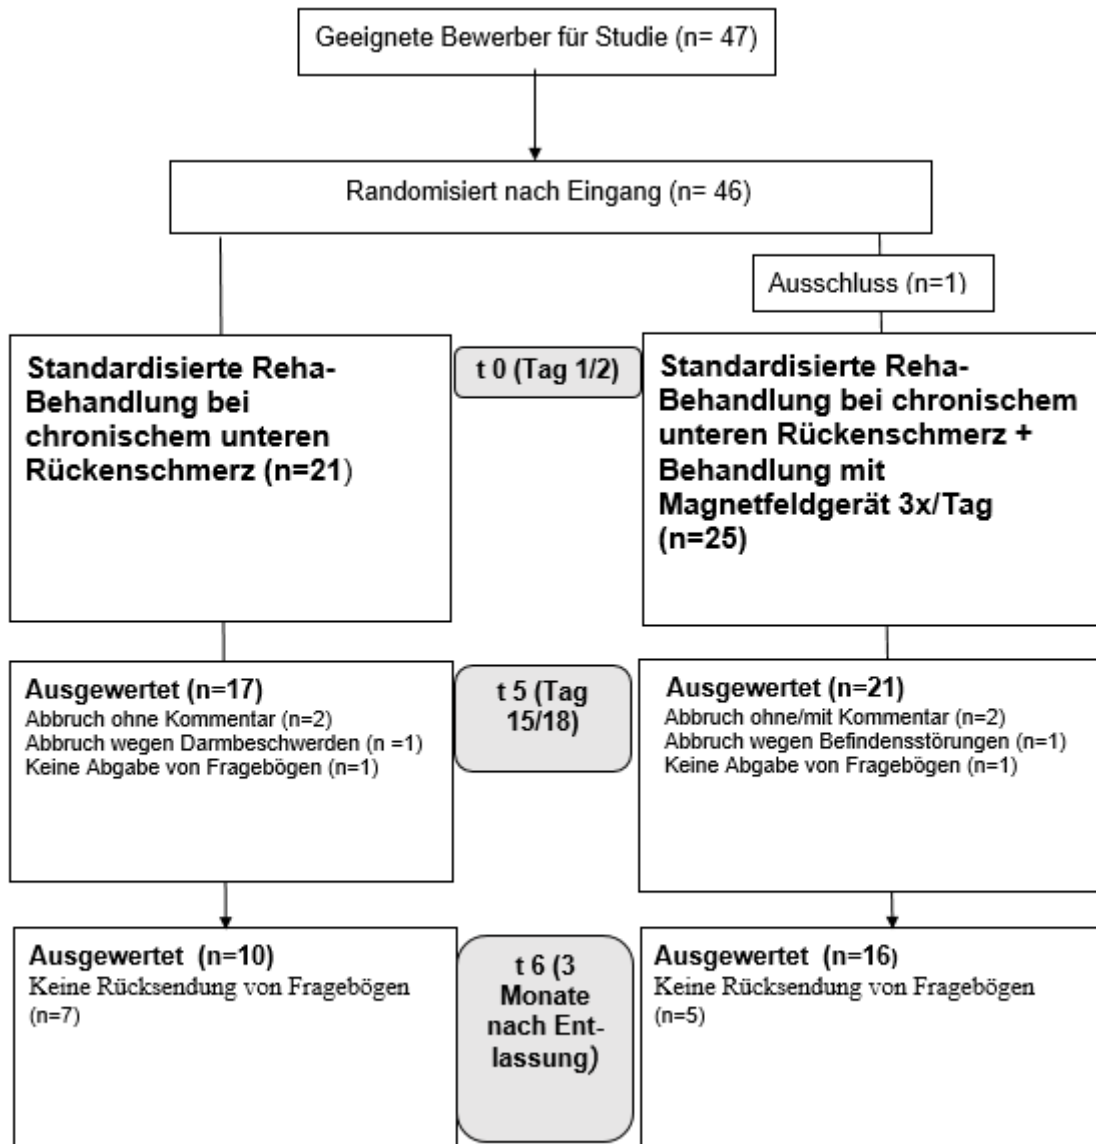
Geeignete Bewerber für Studie (n= 47)

Randomisiert nach Eingang (n= 46)

Ausschluss (n=1)

Standardisierte Reha-Behandlung bei chronischem unteren Rückenschmerz (n=21)

t 0 (Tag 1/2)

Standardisierte Reha-Behandlung bei chronischem unteren Rückenschmerz + Behandlung mit Magnetfeldgerät 3x/Tag (n=25)

Ausgewertet (n=17)
Abbruch ohne Kommentar (n=2)
Abbruch wegen Darmbeschwerden (n =1)
Keine Abgabe von Fragebögen (n=1)

t 5 (Tag 15/18)

Ausgewertet (n=21)
Abbruch ohne/mit Kommentar (n=2)
Abbruch wegen Befindensstörungen (n=1)
Keine Abgabe von Fragebögen (n=1)

Ausgewertet (n=10)
Keine Rücksendung von Fragebögen (n=7)

t 6 (3 Monate nach Entlassung)

Ausgewertet (n=16)
Keine Rücksendung von Fragebögen (n=5)